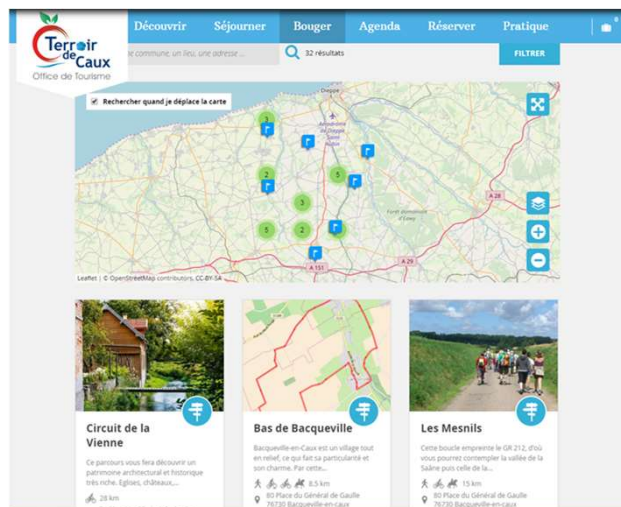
Terroir de Caux
Office de Tourisme

Découvrir Séjourner Bouger Agenda Réserver Pratique

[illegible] commune, un lieu, une adresse... 32 résultats FILTRER

Rechercher quand je déplace la carte

Dieppe
Aérodrome de Dieppe Saint-Aubin
Forêt domaniale d'Eawy
A 28
A 151
A 29

3 2 5 3 5 2

Leaflet | © OpenStreetMap contributors, CC-BY-SA

Circuit de la Vienne
Ce parcours vous fera découvrir un patrimoine architectural et historique très riche. Eglises, châteaux,...
28 km

Bas de Bacqueville
Bacqueville-en-Caux est un village tout en relief, ce qui fait sa particularité et son charme. Par cette...
8.5 km
80 Place du Général de Gaulle
76730 Bacqueville-en-caux

Les Mesnils
Cette boucle empreinte le GR 212, d'où vous pourrez contempler la vallée de la Saâne puis celle de la...
15 km
80 Place du Général de Gaulle
76730 Bacqueville-en-caux